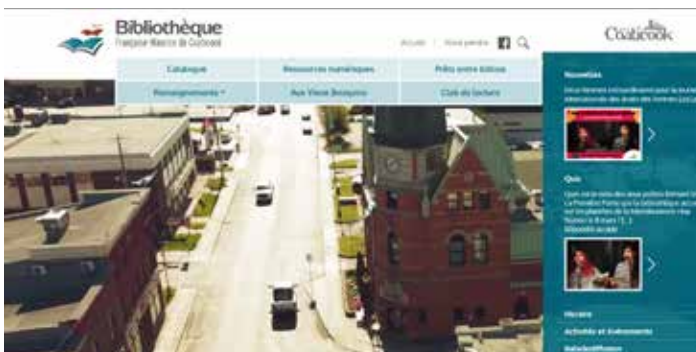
Bibliothèque
Françoise-Maurice de Coaticook

Accueil | Nous joindre

Coaticook

Catalogue
Ressources numériques
Prêts entre biblios
Renseignements
Aux Vieux Bouquins
Club de lecture

Nouvelles
Deux femmes extraordinaires pour la journée internationale des droits des femmes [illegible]

Quiz
Quel est le titre des deux poètes Roman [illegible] La Première Porte qui la bibliothèque accueillera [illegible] les planches de la Mercredi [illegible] Numéro 8 mars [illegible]
Répondre ici

Horaire
Activités et événements
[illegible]